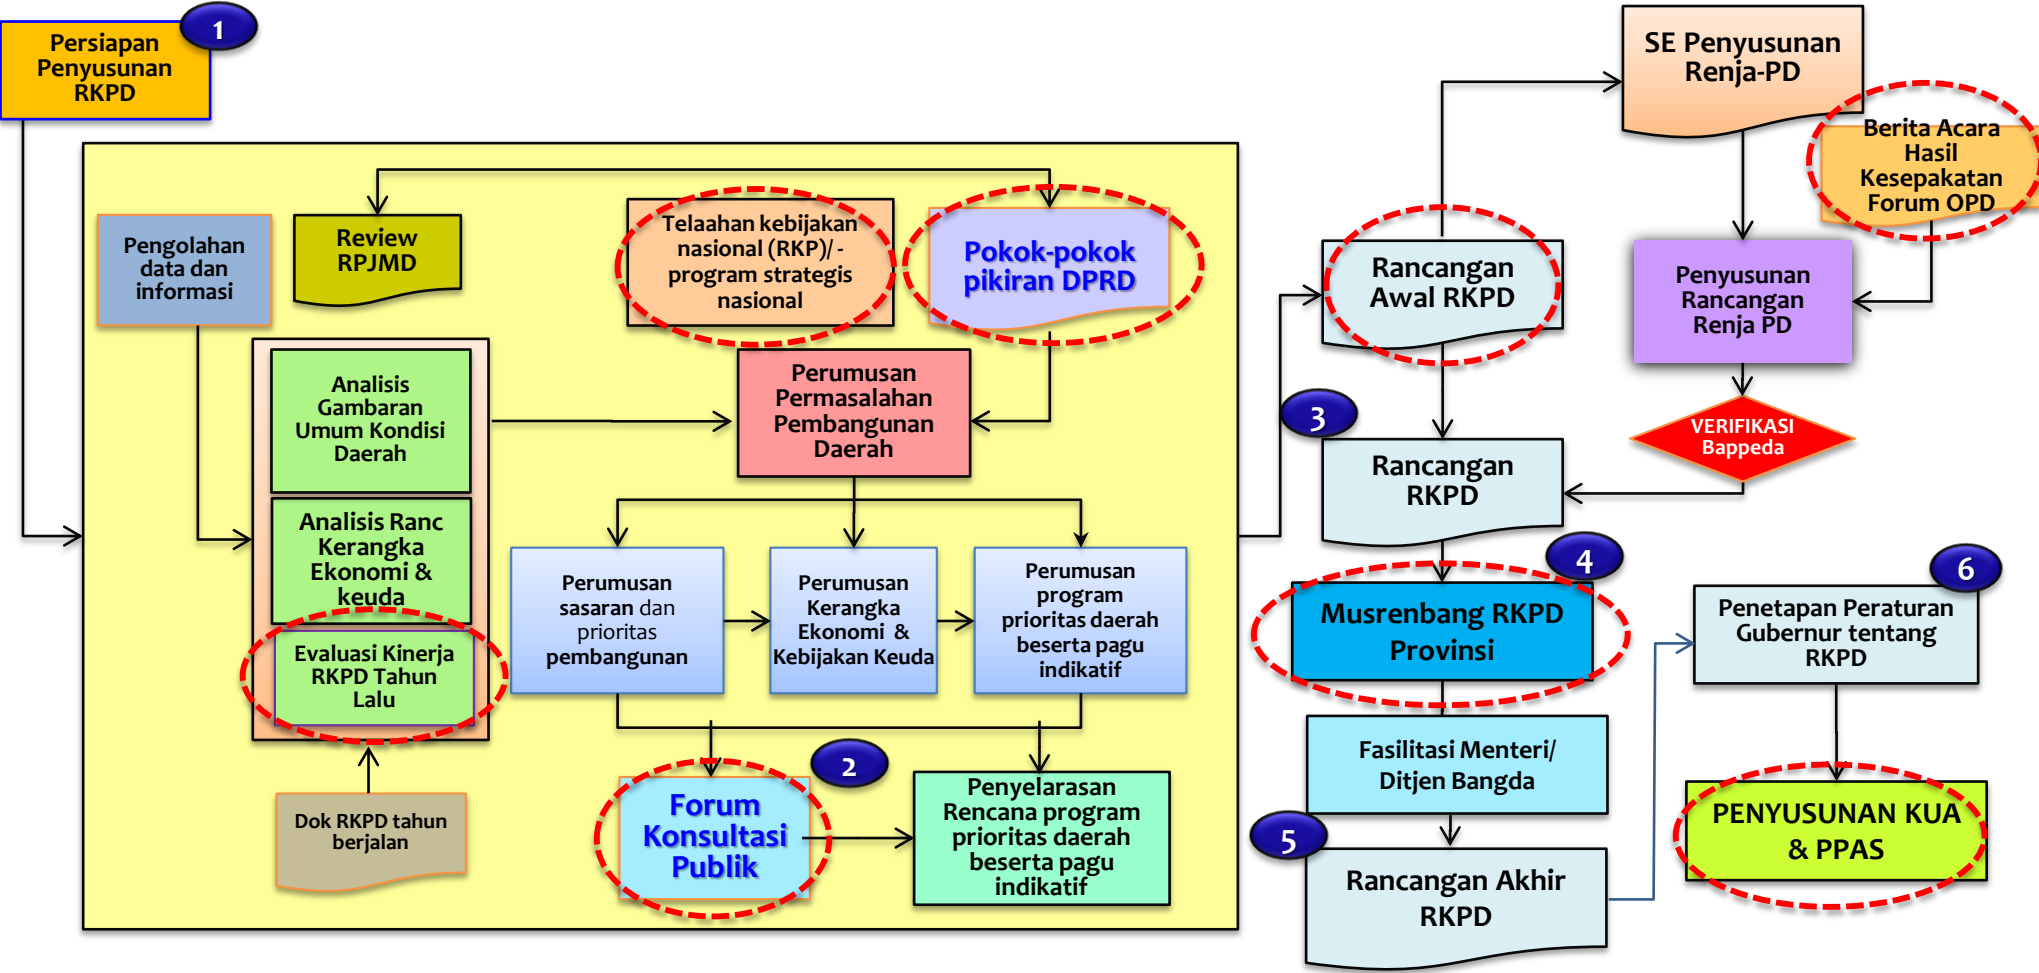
Persiapan Penyusunan RKPD

1

Pengolahan data dan informasi

Review RPJMD

Telaahan kebijakan nasional (RKP)/ - program strategis nasional

Pokok-pokok pikiran DPRD

Analisis Gambaran Umum Kondisi Daerah

Analisis Ranc Kerangka Ekonomi & keuda

Evaluasi Kinerja RKPD Tahun Lalu

Dok RKPD tahun berjalan

Perumusan Permasalahan Pembangunan Daerah

Perumusan sasaran dan prioritas pembangunan

Perumusan Kerangka Ekonomi & Kebijakan Keuda

Perumusan program prioritas daerah beserta pagu indikatif

2

Forum Konsultasi Publik

Penyelarasan Rencana program prioritas daerah beserta pagu indikatif

SE Penyusunan Renja-PD

Berita Acara Hasil Kesepakatan Forum OPD

Rancangan Awal RKPD

Penyusunan Rancangan Renja PD

VERIFIKASI Bappeda

3

Rancangan RKPD

4

Musrenbang RKPD Provinsi

Fasilitasi Menteri/ Ditjen Bangda

5

Rancangan Akhir RKPD

6

Penetapan Peraturan Gubernur tentang RKPD

PENYUSUNAN KUA & PPAS